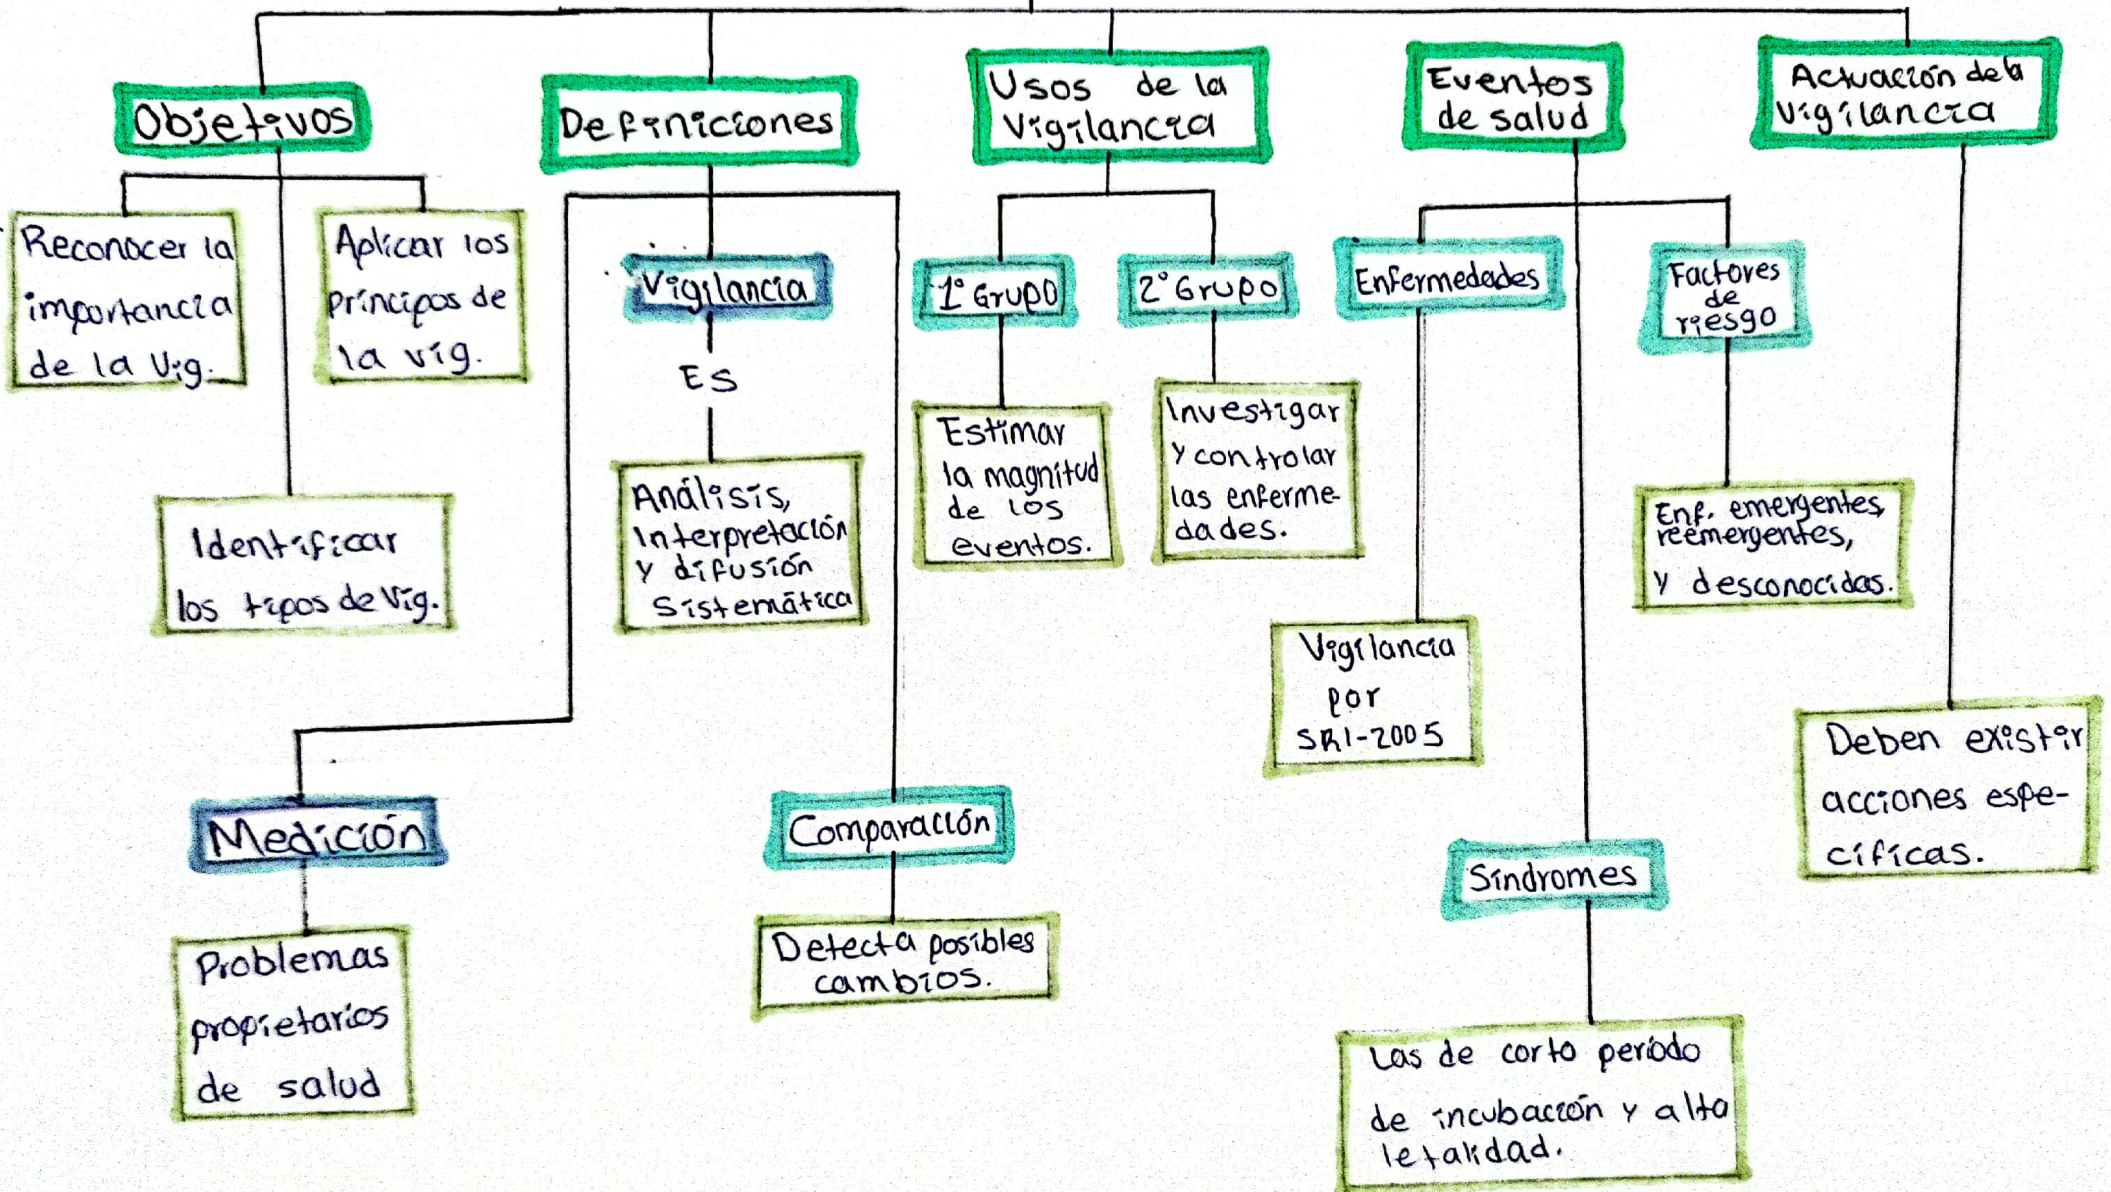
Objetivos

Reconocer la importancia de la Vig.

Aplicar los principios de la vig.

Identificar los tipos de Vig.

Definiciones

Vigilancia

Es

Análisis, Interpretación y difusión sistemática

Medición

Problemas propietarios de salud

Comparación

Detecta posibles cambios.

Usos de la Vigilancia

1° Grupo

Estimar la magnitud de los eventos.

2° Grupo

Investigar y controlar las enfermedades.

Eventos de salud

Enfermedades

Vigilancia por SRI-2005

Factores de riesgo

Enf. emergentes, reemergentes, y desconocidas.

Síndromes

Las de corto período de incubación y alta letalidad.

Actuación de la Vigilancia

Deben existir acciones específicas.